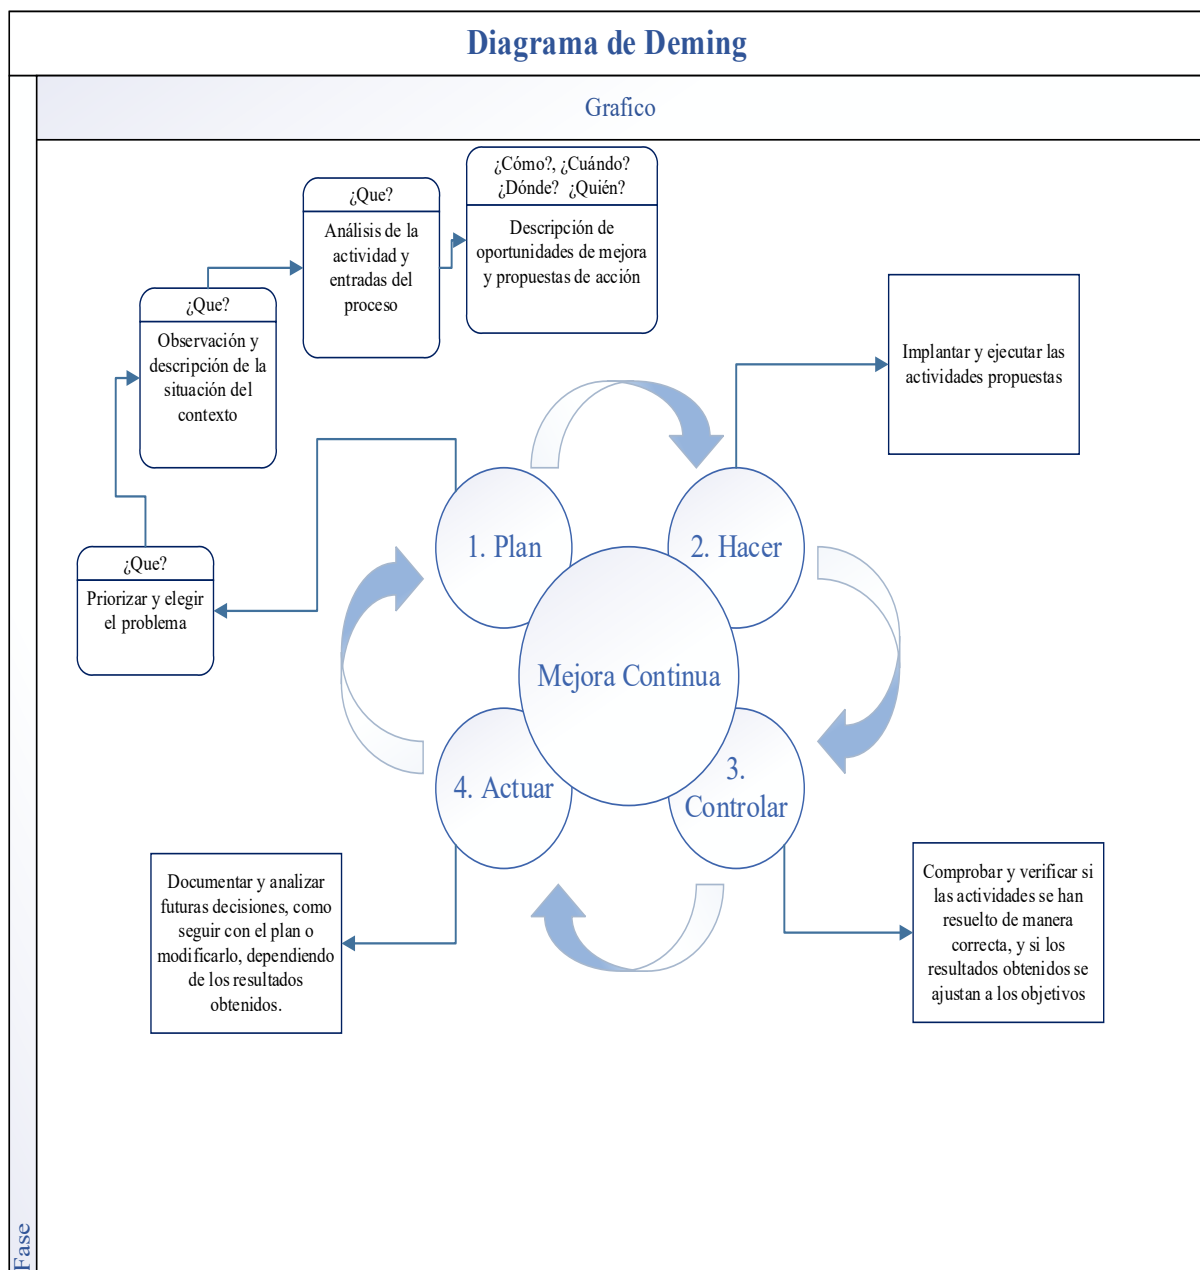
Diagrama de Deming

Grafico

Fase

¿Cómo?, ¿Cuándo? ¿Dónde? ¿Quién?

Descripción de oportunidades de mejora y propuestas de acción

¿Que?

Análisis de la actividad y entradas del proceso

¿Que?

Observación y descripción de la situación del contexto

Implantar y ejecutar las actividades propuestas

¿Que?

Priorizar y elegir el problema

1. Plan

2. Hacer

Mejora Continua

4. Actuar

3. Controlar

Documentar y analizar futuras decisiones, como seguir con el plan o modificarlo, dependiendo de los resultados obtenidos.

Comprobar y verificar si las actividades se han resuelto de manera correcta, y si los resultados obtenidos se ajustan a los objetivos